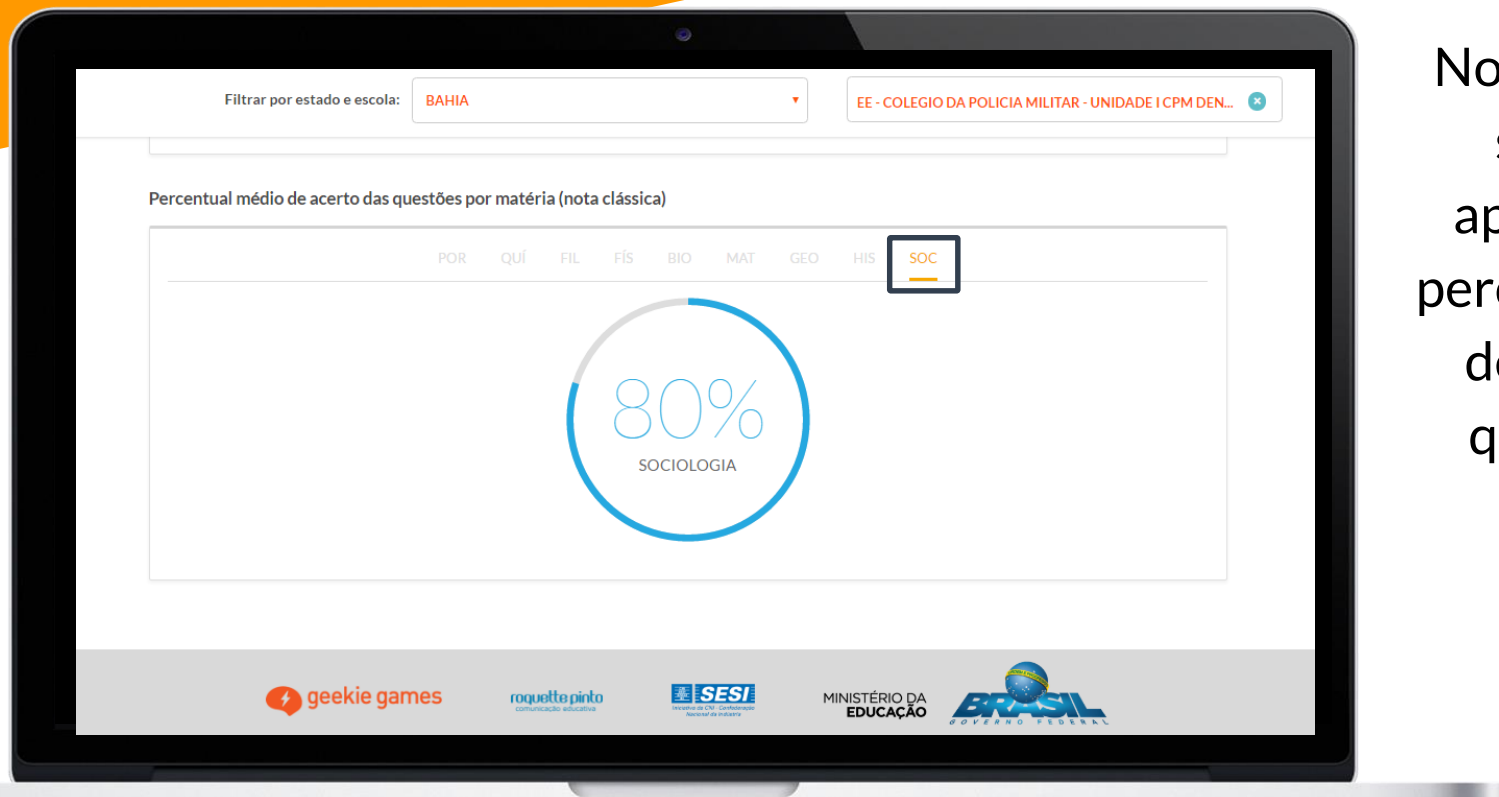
Filtrar por estado e escola: BAHIA

EE - COLEGIO DA POLICIA MILITAR - UNIDADE I CPM DEN...

Percentual médio de acerto das questões por matéria (nota clássica)

POR QUÍ FIL FÍS BIO MAT GEO HIS SOC

80%

SOCIOLOGIA

geekie games

roquette pinto comunicação educativa

SESI

MINISTÉRIO DA EDUCAÇÃO

BRASIL GOVERNO FEDERAL

No

s

ap

perc

de

q